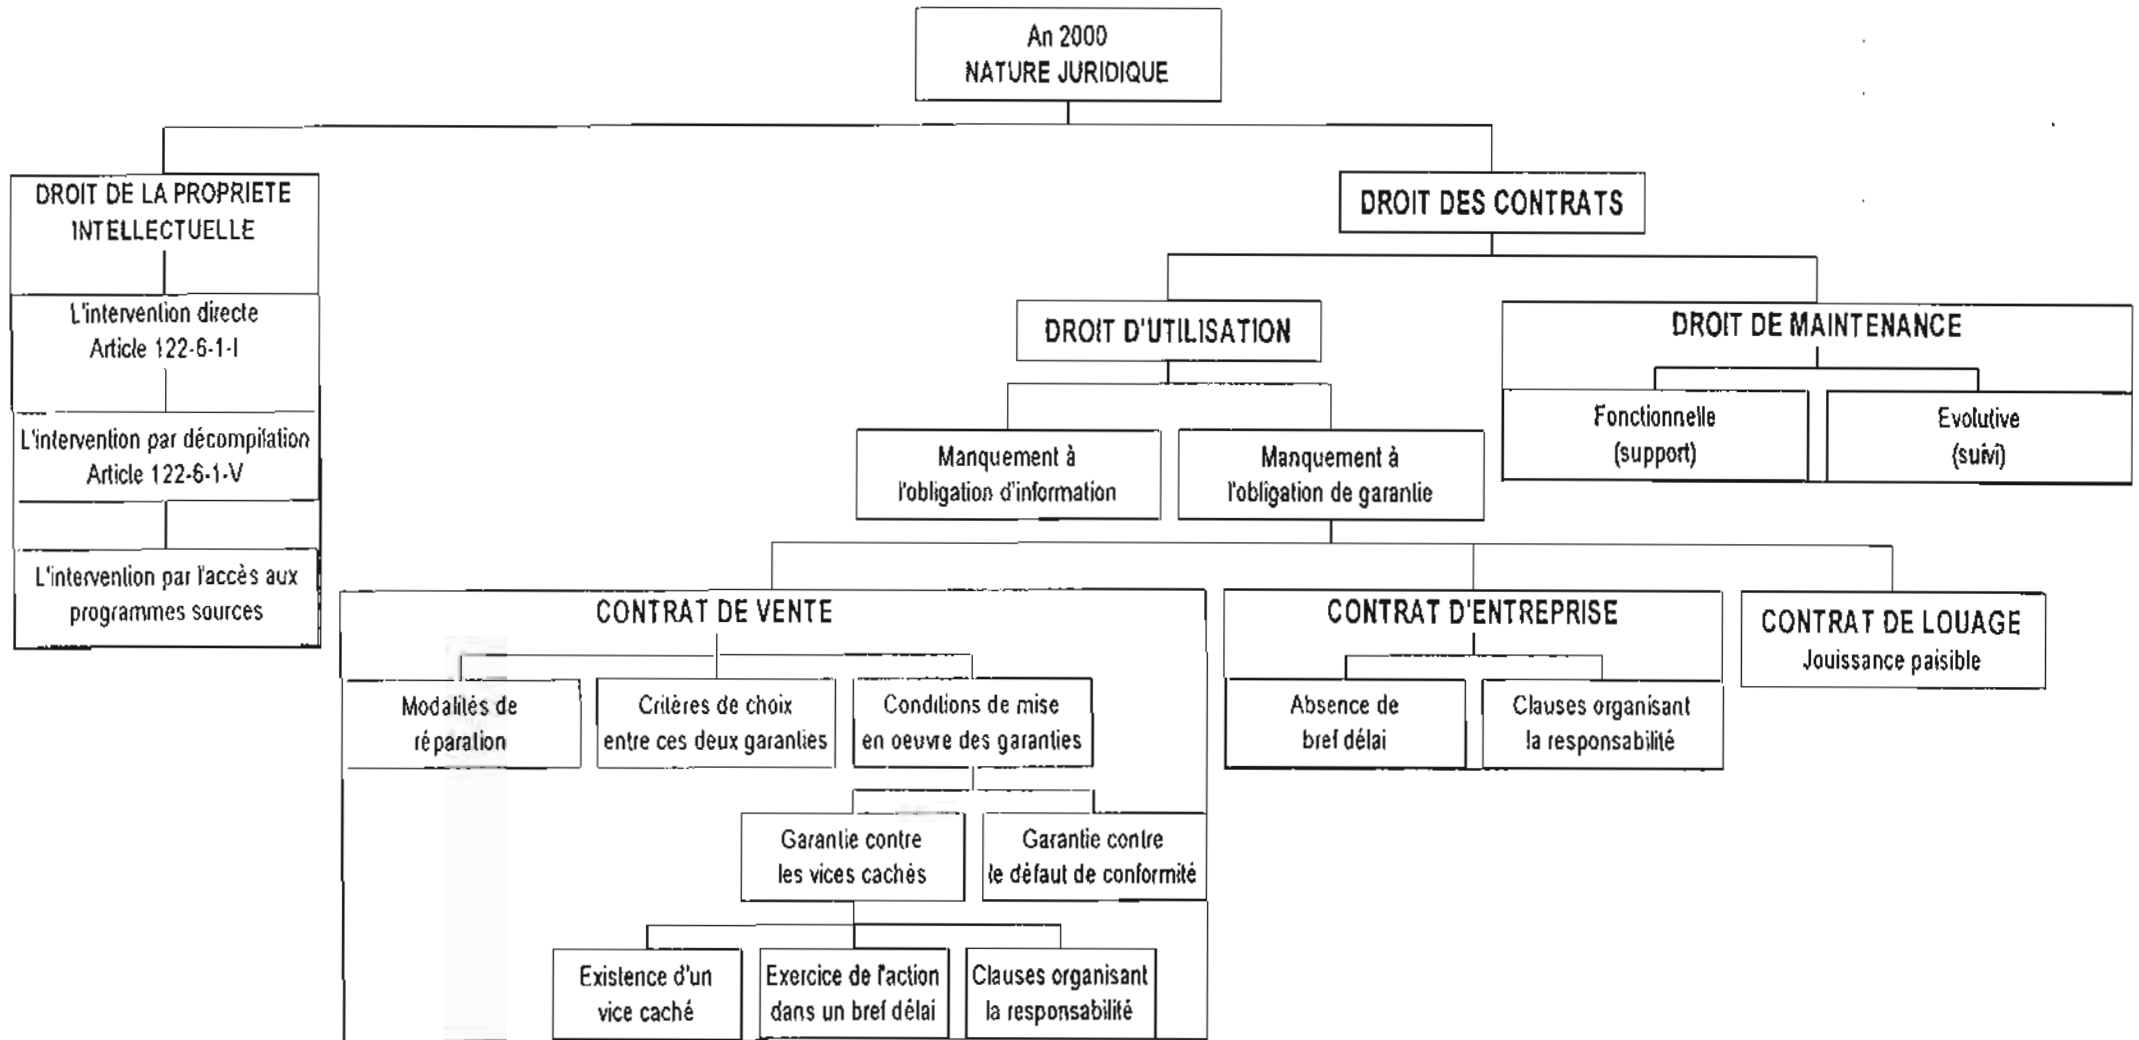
An 2000
NATURE JURIDIQUE

DROIT DE LA PROPRIETE INTELLECTUELLE

L'intervention directe
Article 122-6-1-I

L'intervention par décompilation
Article 122-6-1-V

L'intervention par l'accès aux programmes sources

DROIT DES CONTRATS

DROIT D'UTILISATION

Manquement à l'obligation d'information

Manquement à l'obligation de garantie

DROIT DE MAINTENANCE

Fonctionnelle
(support)

Evolutive
(suivi)

CONTRAT DE VENTE

Modalités de réparation

Critères de choix entre ces deux garanties

Conditions de mise en oeuvre des garanties

Garantie contre les vices cachés

Garantie contre le défaut de conformité

Existence d'un vice caché

Exercice de l'action dans un bref délai

Clauses organisant la responsabilité

CONTRAT D'ENTREPRISE

Absence de bref délai

Clauses organisant la responsabilité

CONTRAT DE LOUAGE
Jouissance paisible